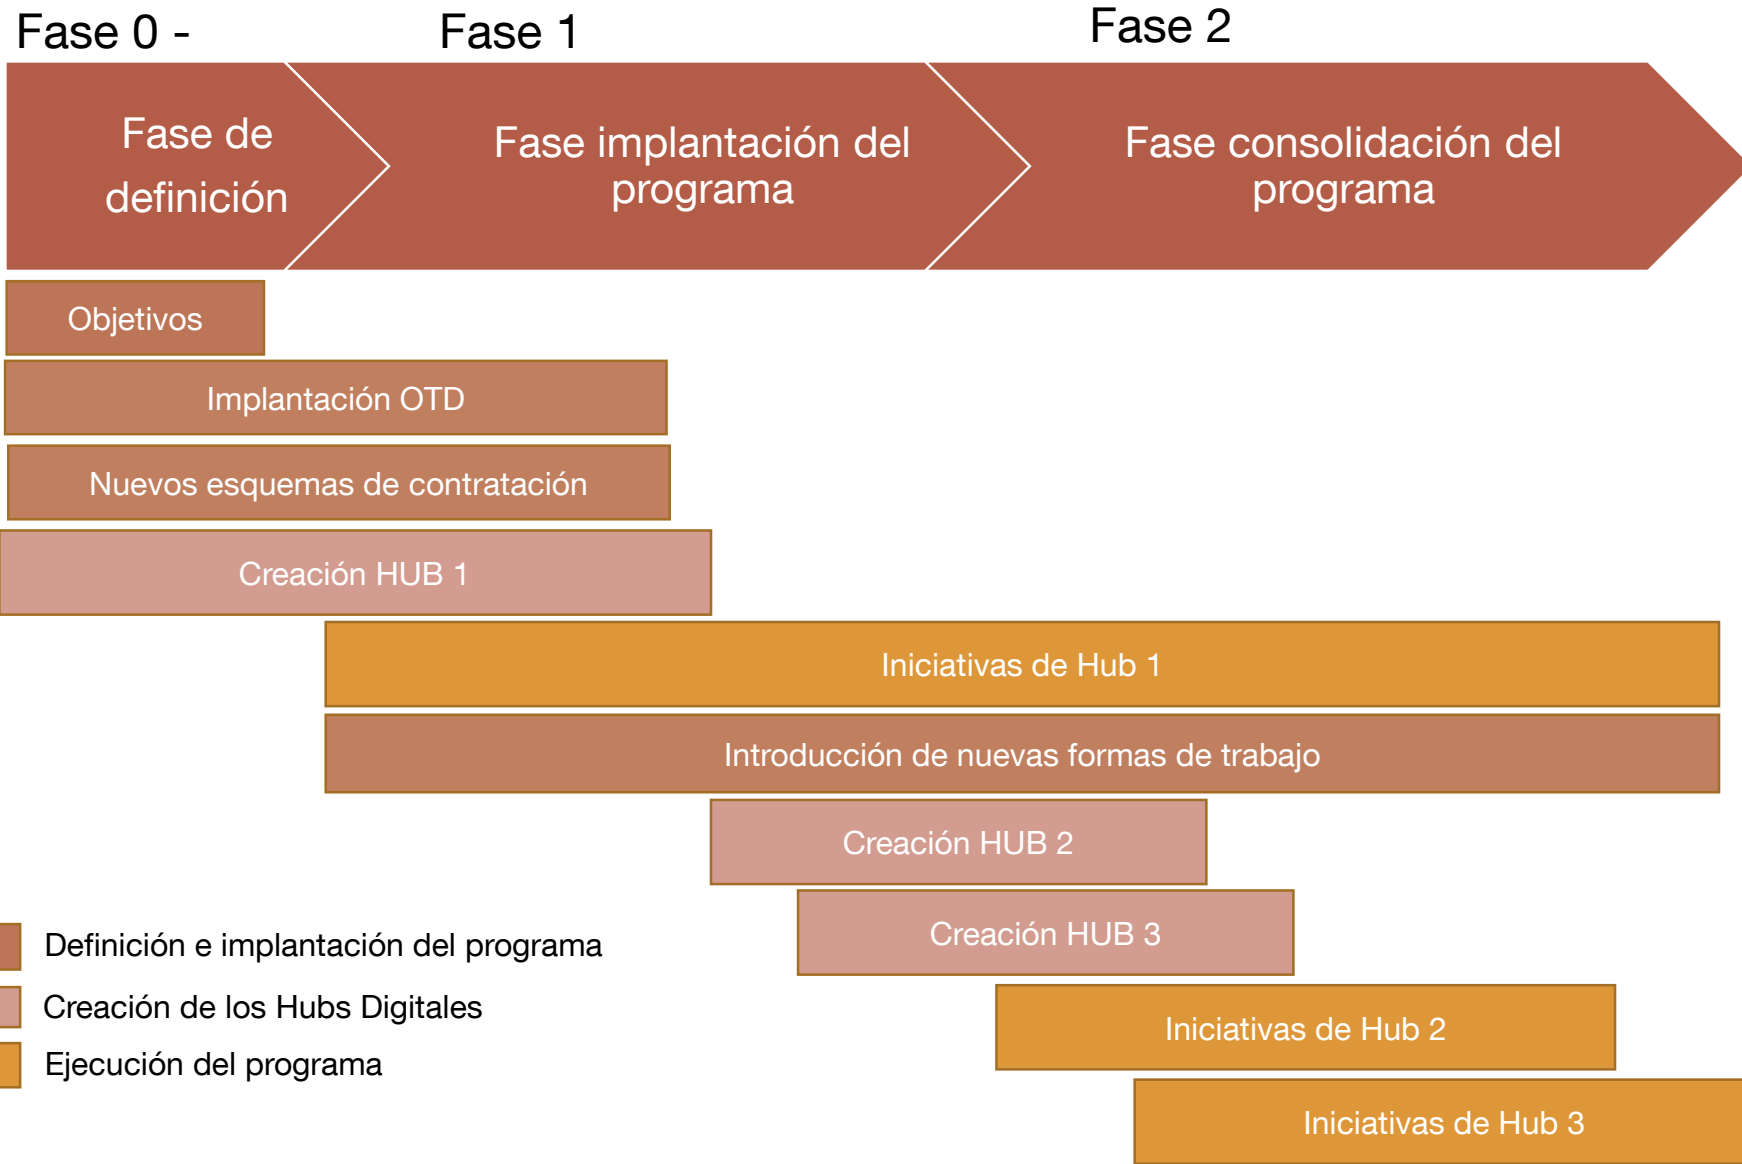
Fase 0 -

Fase 1

Fase 2

Fase de definición

Fase implantación del programa

Fase consolidación del programa

Objetivos

Implantación OTD

Nuevos esquemas de contratación

Creación HUB 1

Iniciativas de Hub 1

Introducción de nuevas formas de trabajo

Creación HUB 2

Creación HUB 3

Definición e implantación del programa

Creación de los Hubs Digitales

Ejecución del programa

Iniciativas de Hub 2

Iniciativas de Hub 3